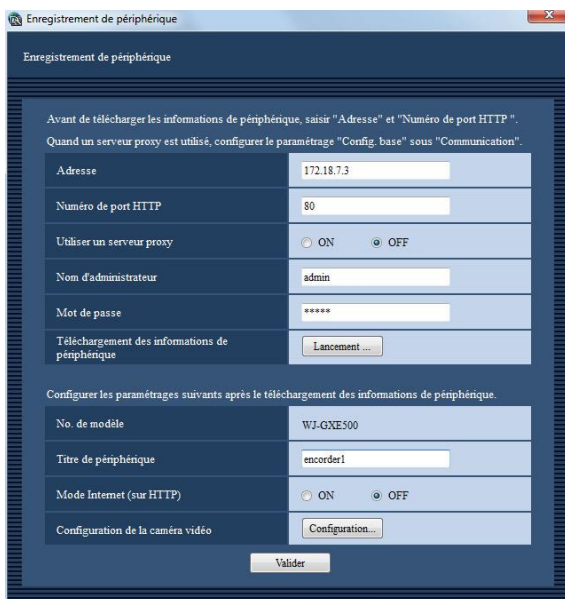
Enregistrement de périphérique

Enregistrement de périphérique

Avant de télécharger les informations de périphérique, saisir "Adresse" et "Numéro de port HTTP ".
Quand un serveur proxy est utilisé, configurer le paramétrage "Config. base" sous "Communication".

| | |
|---|---|
| Adresse | 172.18.7.3 |
| Numéro de port HTTP | 80 |
| Utiliser un serveur proxy | ON OFF |
| Nom d'administrateur | admin |
| Mot de passe | ***** |
| Téléchargement des informations de périphérique | Lancement ... |

Configurer les paramétrages suivants après le téléchargement des informations de périphérique.

| | |
|---|---|
| No. de modèle | WJ-GXE500 |
| Titre de périphérique | encorder1 |
| Mode Internet (sur HTTP) | ON OFF |
| Configuration de la caméra vidéo | Configuration... |

Valider